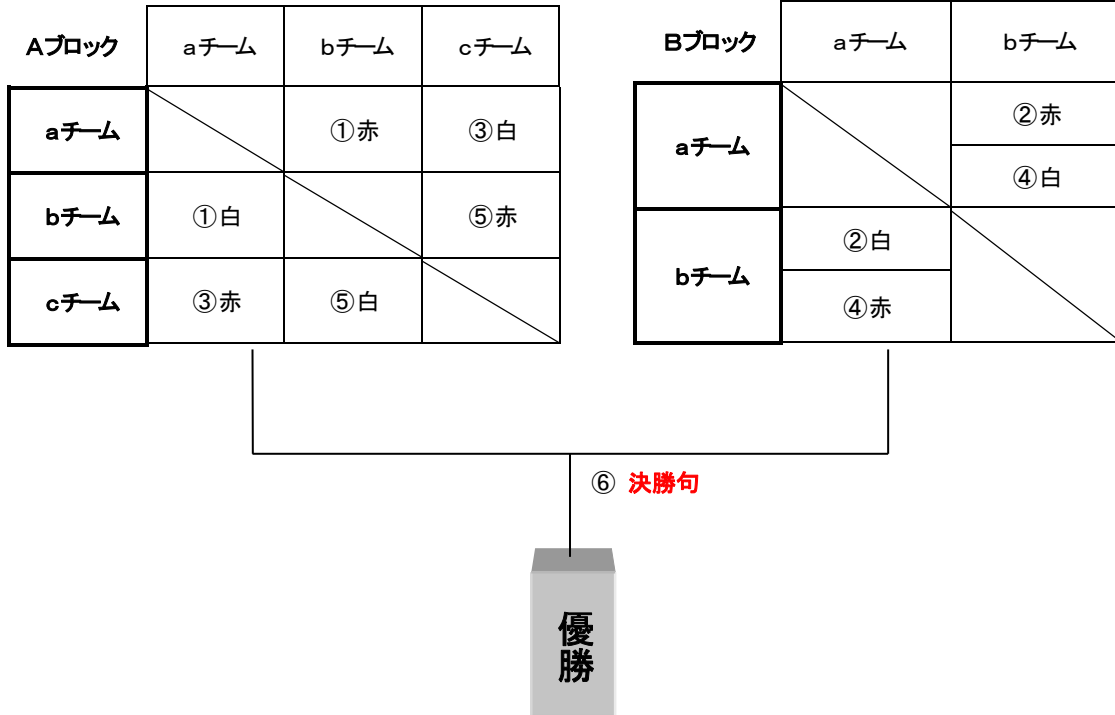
| Aブロック | aチーム | bチーム | cチーム |
|---|---|---|---|
| aチーム | | ①赤 | ③白 |
| bチーム | ①白 | | ⑤赤 |
| cチーム | ③赤 | ⑤白 | |

| Bブロック | aチーム | bチーム |
|---|---|---|
| aチーム | | ②赤<br>④白 |
| bチーム | ②白<br>④赤 | |

⑥ 決勝句

優勝